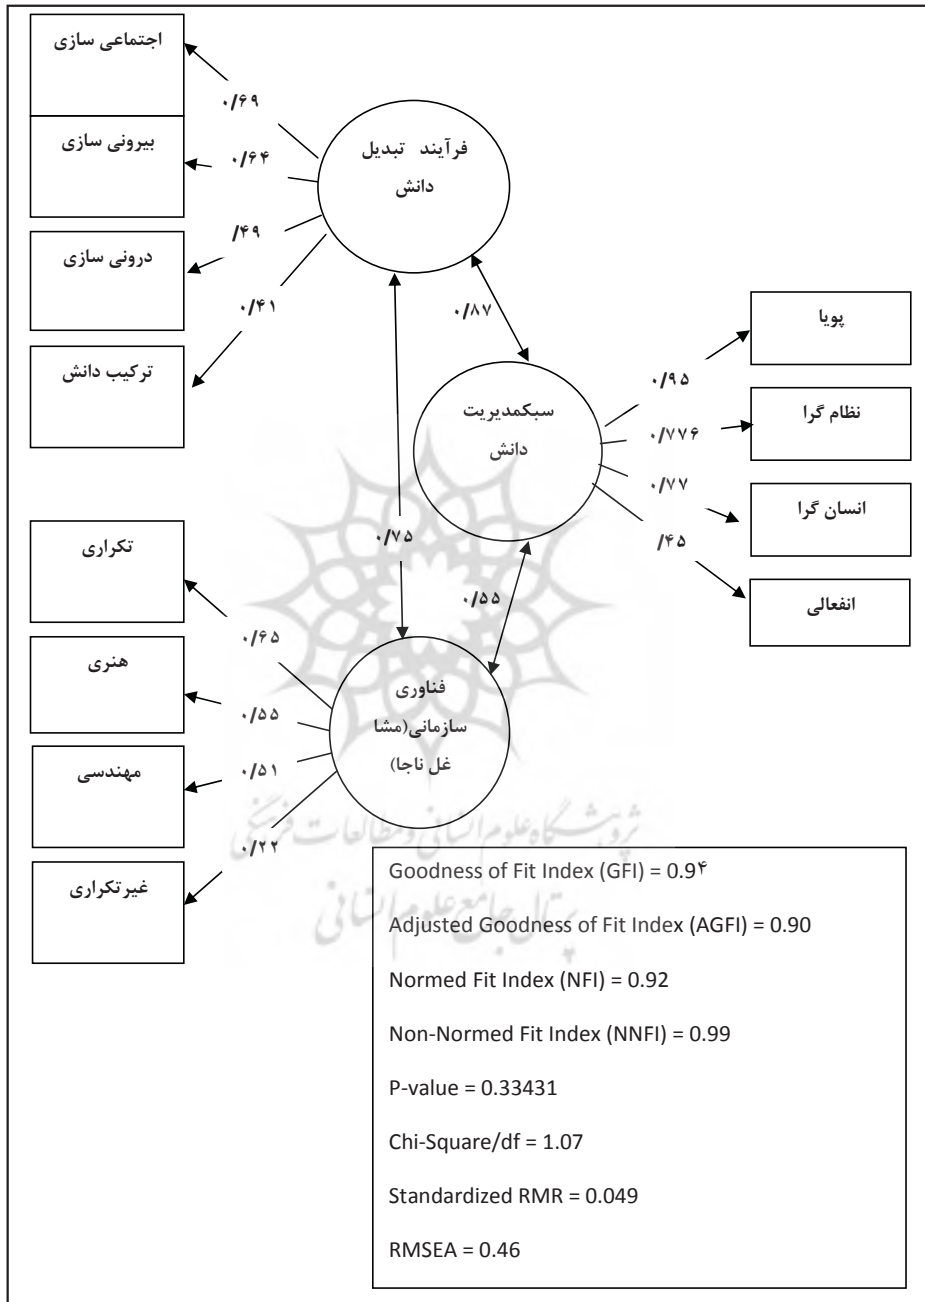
اجتماعی سازی

۰/۶۹

بیرونی سازی

۰/۶۴

فرآیند تبدیل دانش

/۶۹

درونی سازی

۰/۴۱

ترکیب دانش

۰/۸۷

پویا

۰/۹۵

سبکمدیریت دانش

نظام گرا

۰/۷۷۶

۰/۷۷

انسان گرا

/۴۵

انفعالی

۰/۷۵

تکراری

۰/۵۵

۰/۶۵

هنری

۰/۵۵

فناوری سازمانی(مشا غل ناجا)

مهندسی

۰/۵۱

۰/۲۲

غیرتکراری

Goodness of Fit Index (GFI) = 0.9۴

Adjusted Goodness of Fit Index (AGFI) = 0.90

Normed Fit Index (NFI) = 0.92

Non-Normed Fit Index (NNFI) = 0.99

P-value = 0.33431

Chi-Square/df = 1.07

Standardized RMR = 0.049

RMSEA = 0.46

پژوهشگاه علوم انسانی و مطالعات فرهنگی
پرتال جامع علوم انسانی